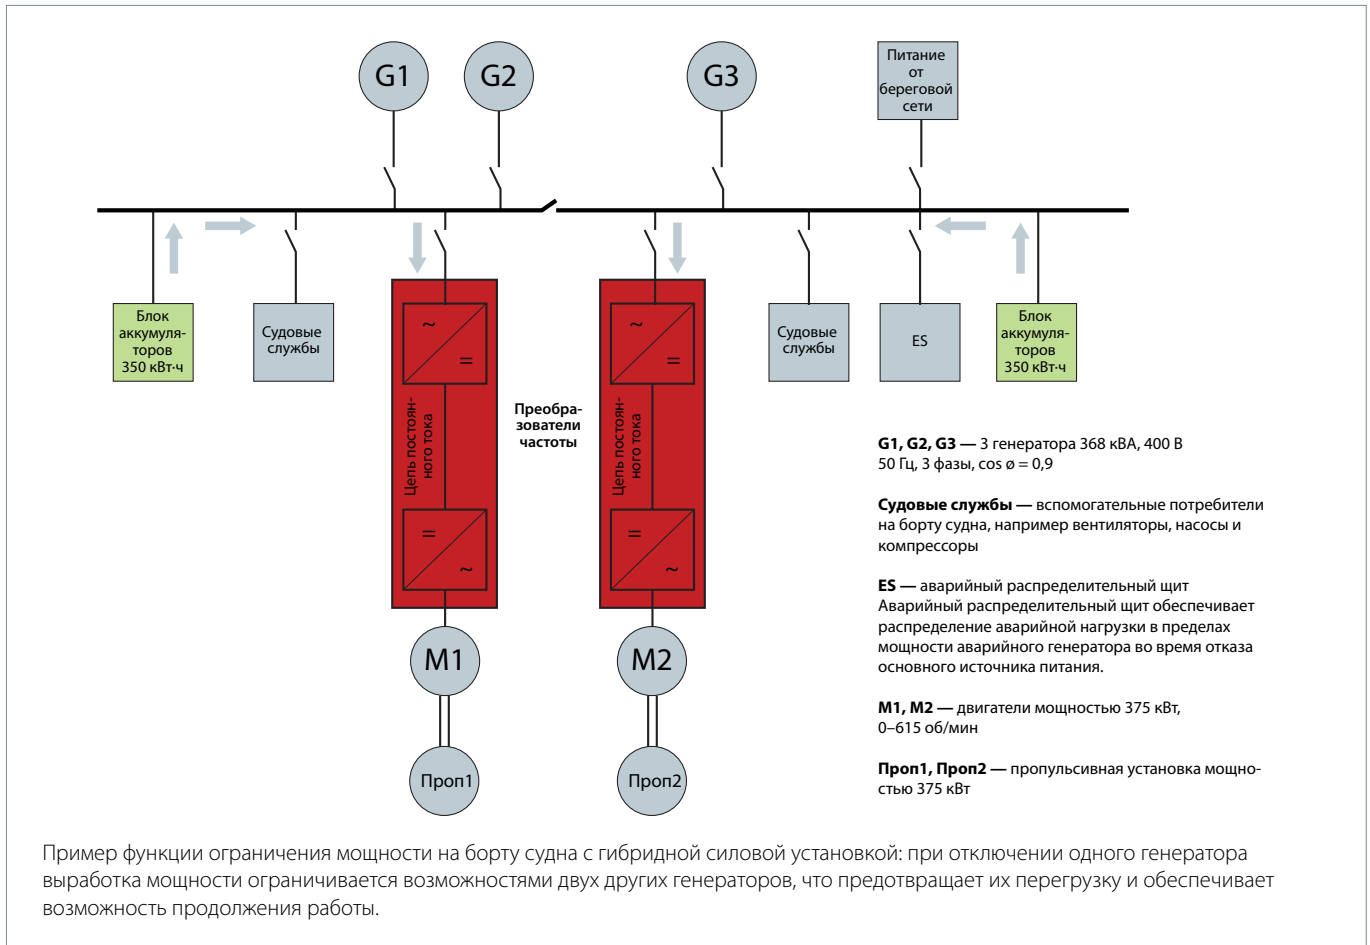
G1 G2 G3

Питание от береговой сети

Блок аккумуляторов 350 кВт·ч

Судовые службы

~ =

Цепь постоянного тока

= ~

Преобразователи частоты

~ =

Цепь постоянного тока

= ~

Судовые службы

ES

Блок аккумуляторов 350 кВт·ч

M1

M2

Проп1

Проп2

**G1, G2, G3 —** 3 генератора 368 кВА, 400 В 50 Гц, 3 фазы, cos ø = 0,9

**Судовые службы —** вспомогательные потребители на борту судна, например вентиляторы, насосы и компрессоры

**ES —** аварийный распределительный щит Аварийный распределительный щит обеспечивает распределение аварийной нагрузки в пределах мощности аварийного генератора во время отказа основного источника питания.

**M1, M2 —** двигатели мощностью 375 кВт, 0–615 об/мин

**Проп1, Проп2 —** пропульсивная установка мощностью 375 кВт

Пример функции ограничения мощности на борту судна с гибридной силовой установкой: при отключении одного генератора выработка мощности ограничивается возможностями двух других генераторов, что предотвращает их перегрузку и обеспечивает возможность продолжения работы.